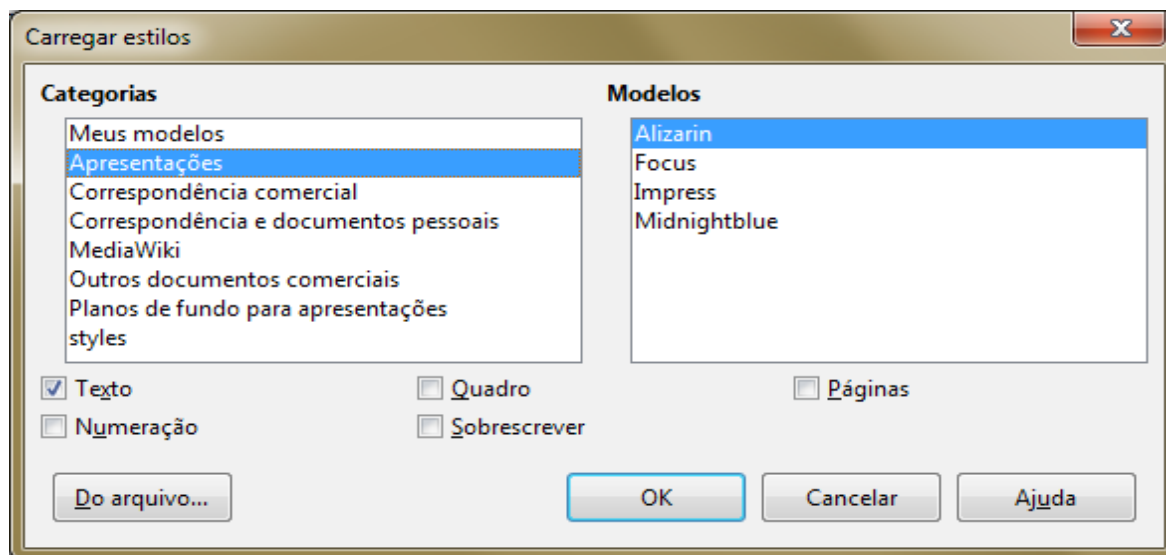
Carregar estilos

Categorias

Meus modelos
Apresentações
Correspondência comercial
Correspondência e documentos pessoais
MediaWiki
Outros documentos comerciais
Planos de fundo para apresentações
styles

Modelos

Alizarin
Focus
Impress
Midnightblue

Texto
Numeração
Quadro
Sobrescrever
Páginas

Do arquivo...
OK
Cancelar
Ajuda